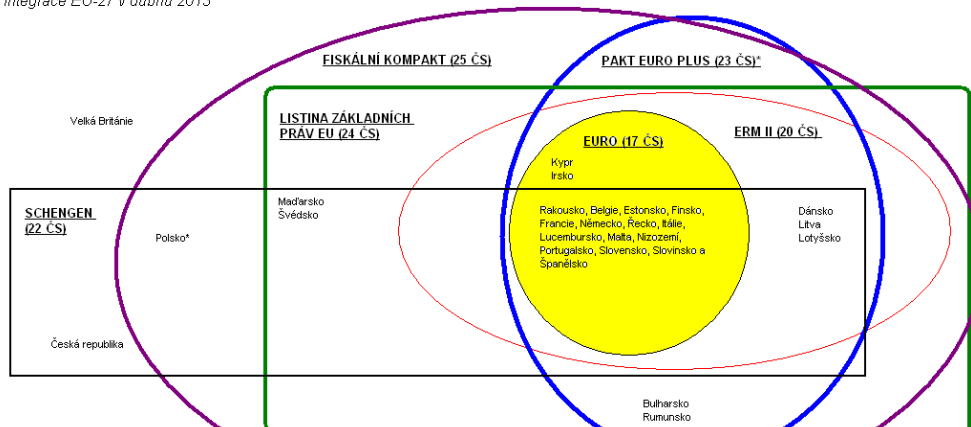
Integrace EU-27 v dubnu 2013

FISKÁLNÍ KOMPAKT (25 ČS)

PAKT EURO PLUS (23 ČS)*

Velká Británie

LISTINA ZÁKLADNÍCH PRÁV EU (24 ČS)

EURO (17 ČS)

ERM II (20 ČS)

Kypr
Irsko

SCHENGEN (22 ČS)

Polsko*

Maďarsko
Švédsko

Rakousko, Belgie, Estonsko, Finsko, Francie, Německo, Řecko, Itálie, Lucembursko, Malta, Nizozemí, Portugalsko, Slovensko, Slovinsko a Španělsko

Dánsko
Litva
Lotyšsko

Česká republika

Bulharsko
Rumunsko